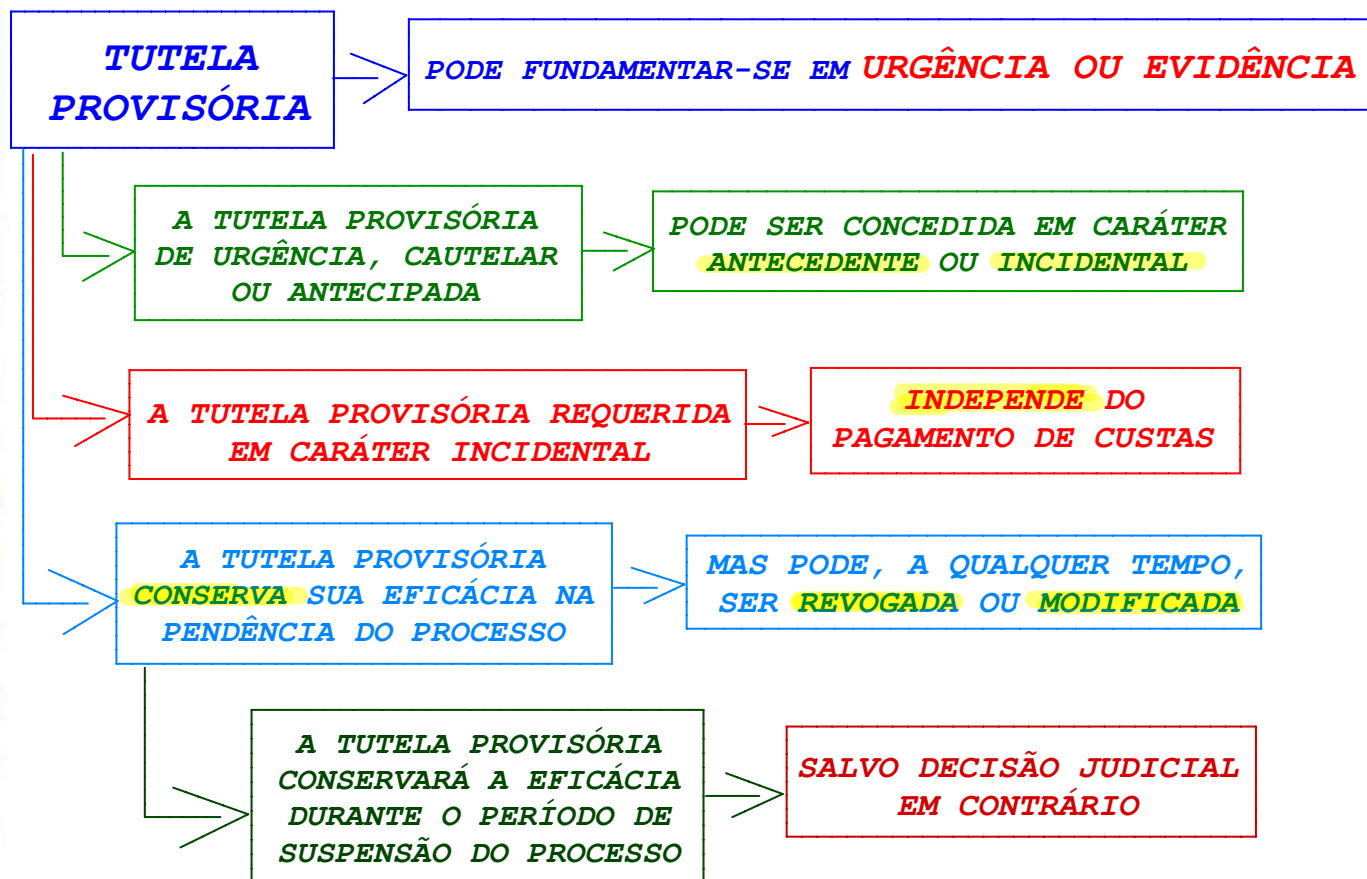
TUTELA PROVISÓRIA

PODE FUNDAMENTAR-SE EM URGÊNCIA OU EVIDÊNCIA

A TUTELA PROVISÓRIA DE URGÊNCIA, CAUTELAR OU ANTECIPADA

PODE SER CONCEDIDA EM CARÁTER ANTECEDENTE OU INCIDENTAL

A TUTELA PROVISÓRIA REQUERIDA EM CARÁTER INCIDENTAL

INDEPENDE DO PAGAMENTO DE CUSTAS

A TUTELA PROVISÓRIA CONSERVA SUA EFICÁCIA NA PENDÊNCIA DO PROCESSO

MAS PODE, A QUALQUER TEMPO, SER REVOGADA OU MODIFICADA

A TUTELA PROVISÓRIA CONSERVARÁ A EFICÁCIA DURANTE O PERÍODO DE SUSPENSÃO DO PROCESSO

SALVO DECISÃO JUDICIAL EM CONTRÁRIO